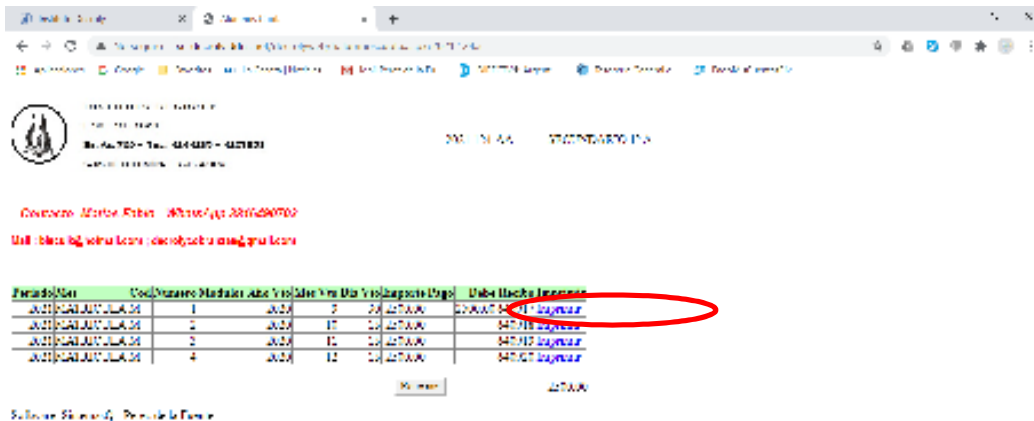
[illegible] | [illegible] ×
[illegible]

Contacto Marisa Fabro WhatsApp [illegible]

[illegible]

| Periodo | Mes | Cod | Numero | Modulo | Año Vto | Mes Vto | Dia Vto | Importe Pago | Debe | Fecha | Imprimir |
|---|---|---|---|---|---|---|---|---|---|---|---|
| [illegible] | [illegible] | | 1 | | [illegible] | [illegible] | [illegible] | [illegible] | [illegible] | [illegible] | Ingresar |
| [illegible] | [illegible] | | 2 | | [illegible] | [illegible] | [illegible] | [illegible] | | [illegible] | Ingresar |
| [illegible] | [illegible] | | 3 | | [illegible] | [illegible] | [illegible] | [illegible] | | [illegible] | Ingresar |
| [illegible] | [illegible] | | 4 | | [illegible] | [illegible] | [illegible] | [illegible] | | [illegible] | Ingresar |

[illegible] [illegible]

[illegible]